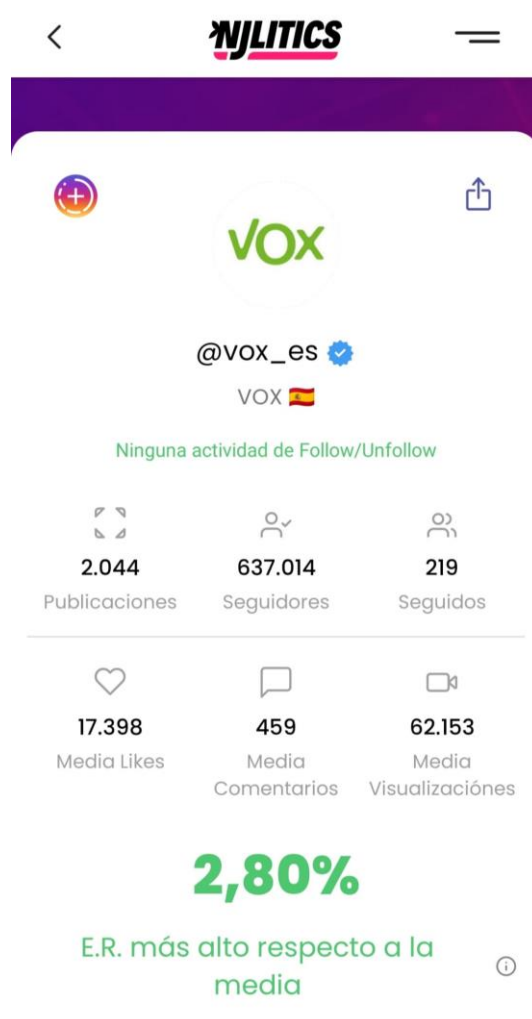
NJLITICS

VOX

@vox_es

VOX 🇪🇸

Ninguna actividad de Follow/Unfollow

2.044
Publicaciones

637.014
Seguidores

219
Seguidos

17.398
Media Likes

459
Media Comentarios

62.153
Media Visualizaciónes

2,80%

E.R. más alto respecto a la media